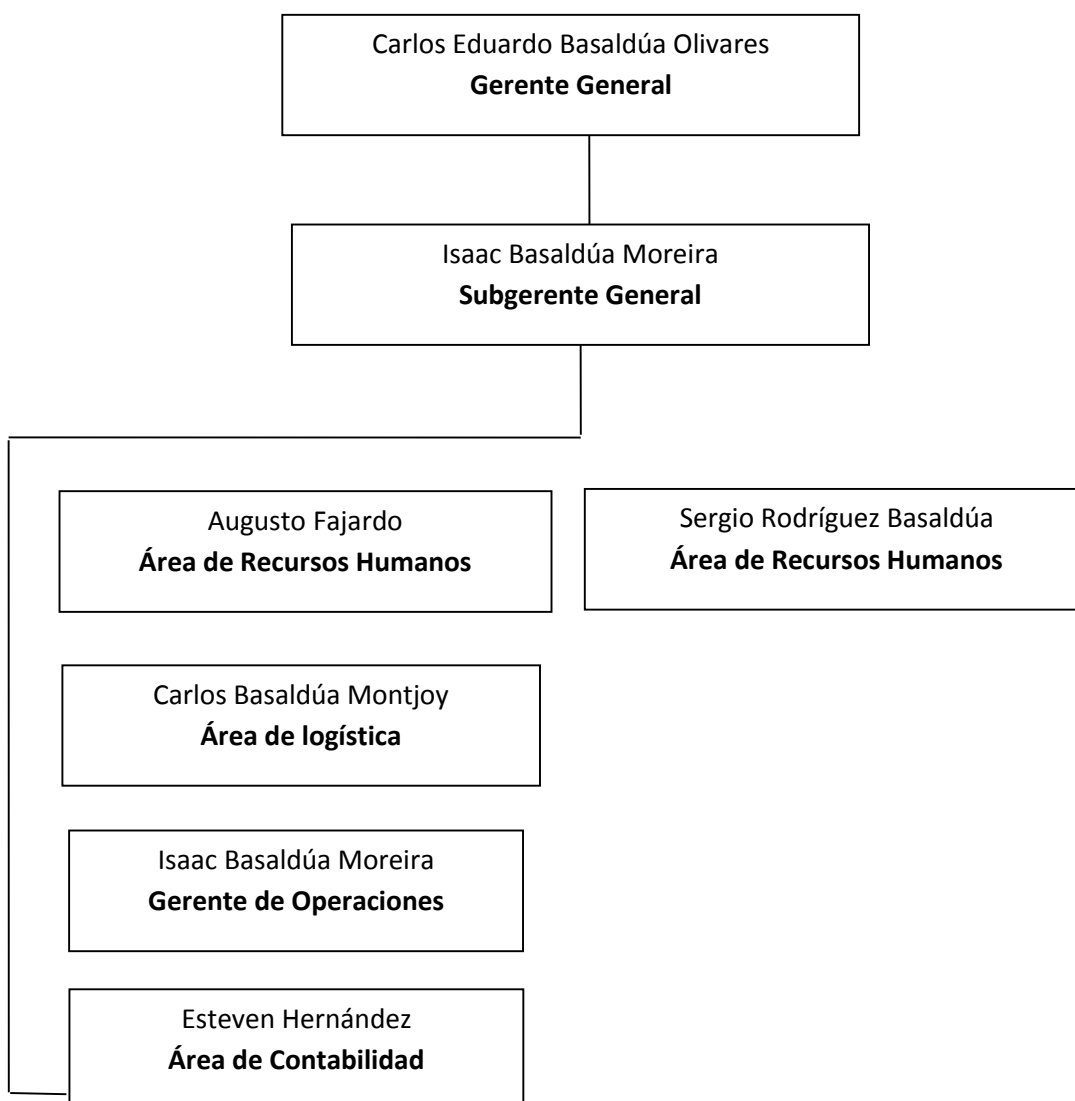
Carlos Eduardo Basaldúa Olivares
**Gerente General**

Isaac Basaldúa Moreira
**Subgerente General**

Augusto Fajardo
**Área de Recursos Humanos**

Sergio Rodríguez Basaldúa
**Área de Recursos Humanos**

Carlos Basaldúa Montjoy
**Área de logística**

Isaac Basaldúa Moreira
**Gerente de Operaciones**

Esteven Hernández
**Área de Contabilidad**